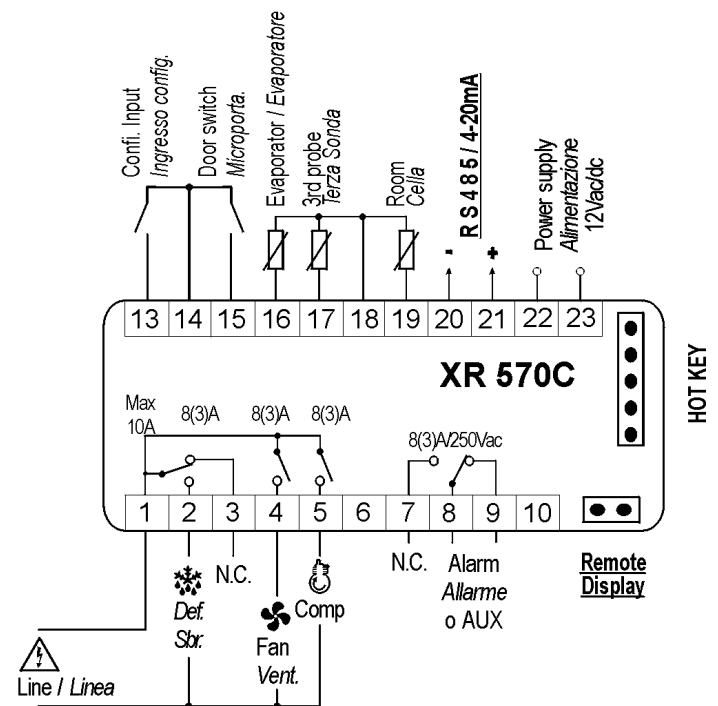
Confi. Input
Ingresso config.
Door switch
Microporta.
Evaporator / Evaporatore
3rd probe
Terza Sonda
Room
Cella
R S 4 8 5 / 4-20mA
-
+
Power supply
Alimentazione
12Vac/dc

| 13 | 14 | 15 | 16 | 17 | 18 | 19 | 20 | 21 | 22 | 23 |
|---|---|---|---|---|---|---|---|---|---|---|

XR 570C

HOT KEY

Max
10A
8(3)A
8(3)A
8(3)A
8(3)A/250Vac

| 1 | 2 | 3 | 4 | 5 | 6 | 7 | 8 | 9 | 10 |
|---|---|---|---|---|---|---|---|---|---|

Def.
Sbr.
N.C.
Fan
Vent.
Comp
N.C.
Alarm
Allarme
o AUX
Remote
Display

Line / Linea